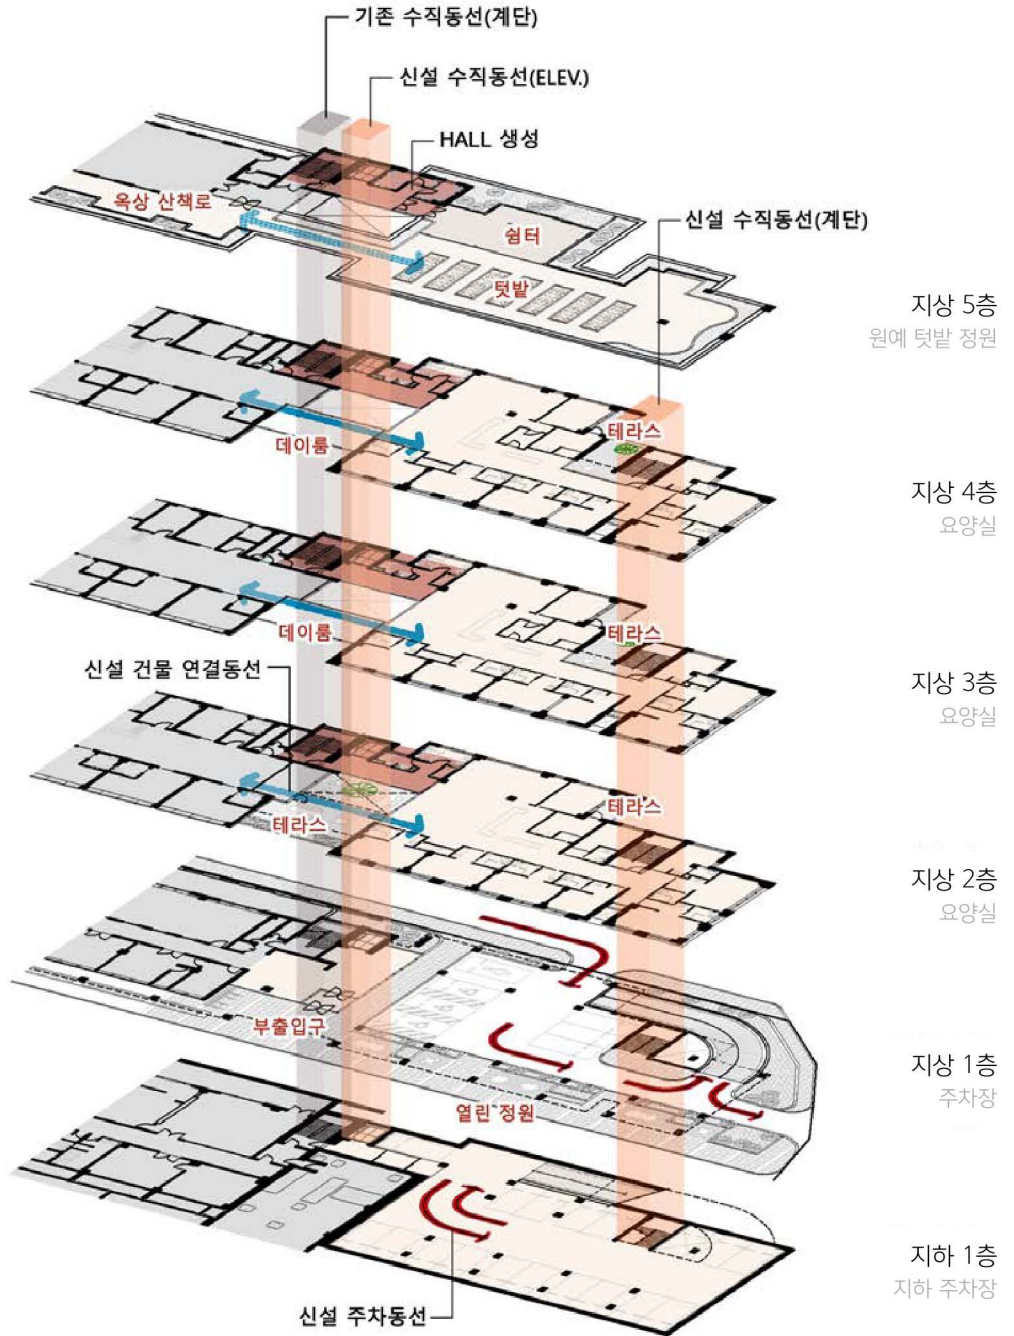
기존 수직동선(계단)

신설 수직동선(ELEV.)

HALL 생성

옥상 산책로

쉼터

신설 수직동선(계단)

텃밭

지상 5층
원예 텃밭 정원

데이룸

테라스

지상 4층
요양실

데이룸

테라스

지상 3층
요양실

신설 건물 연결동선

테라스

테라스

지상 2층
요양실

부출입구

지상 1층
주차장

열린 정원

지하 1층
지하 주차장

신설 주차동선